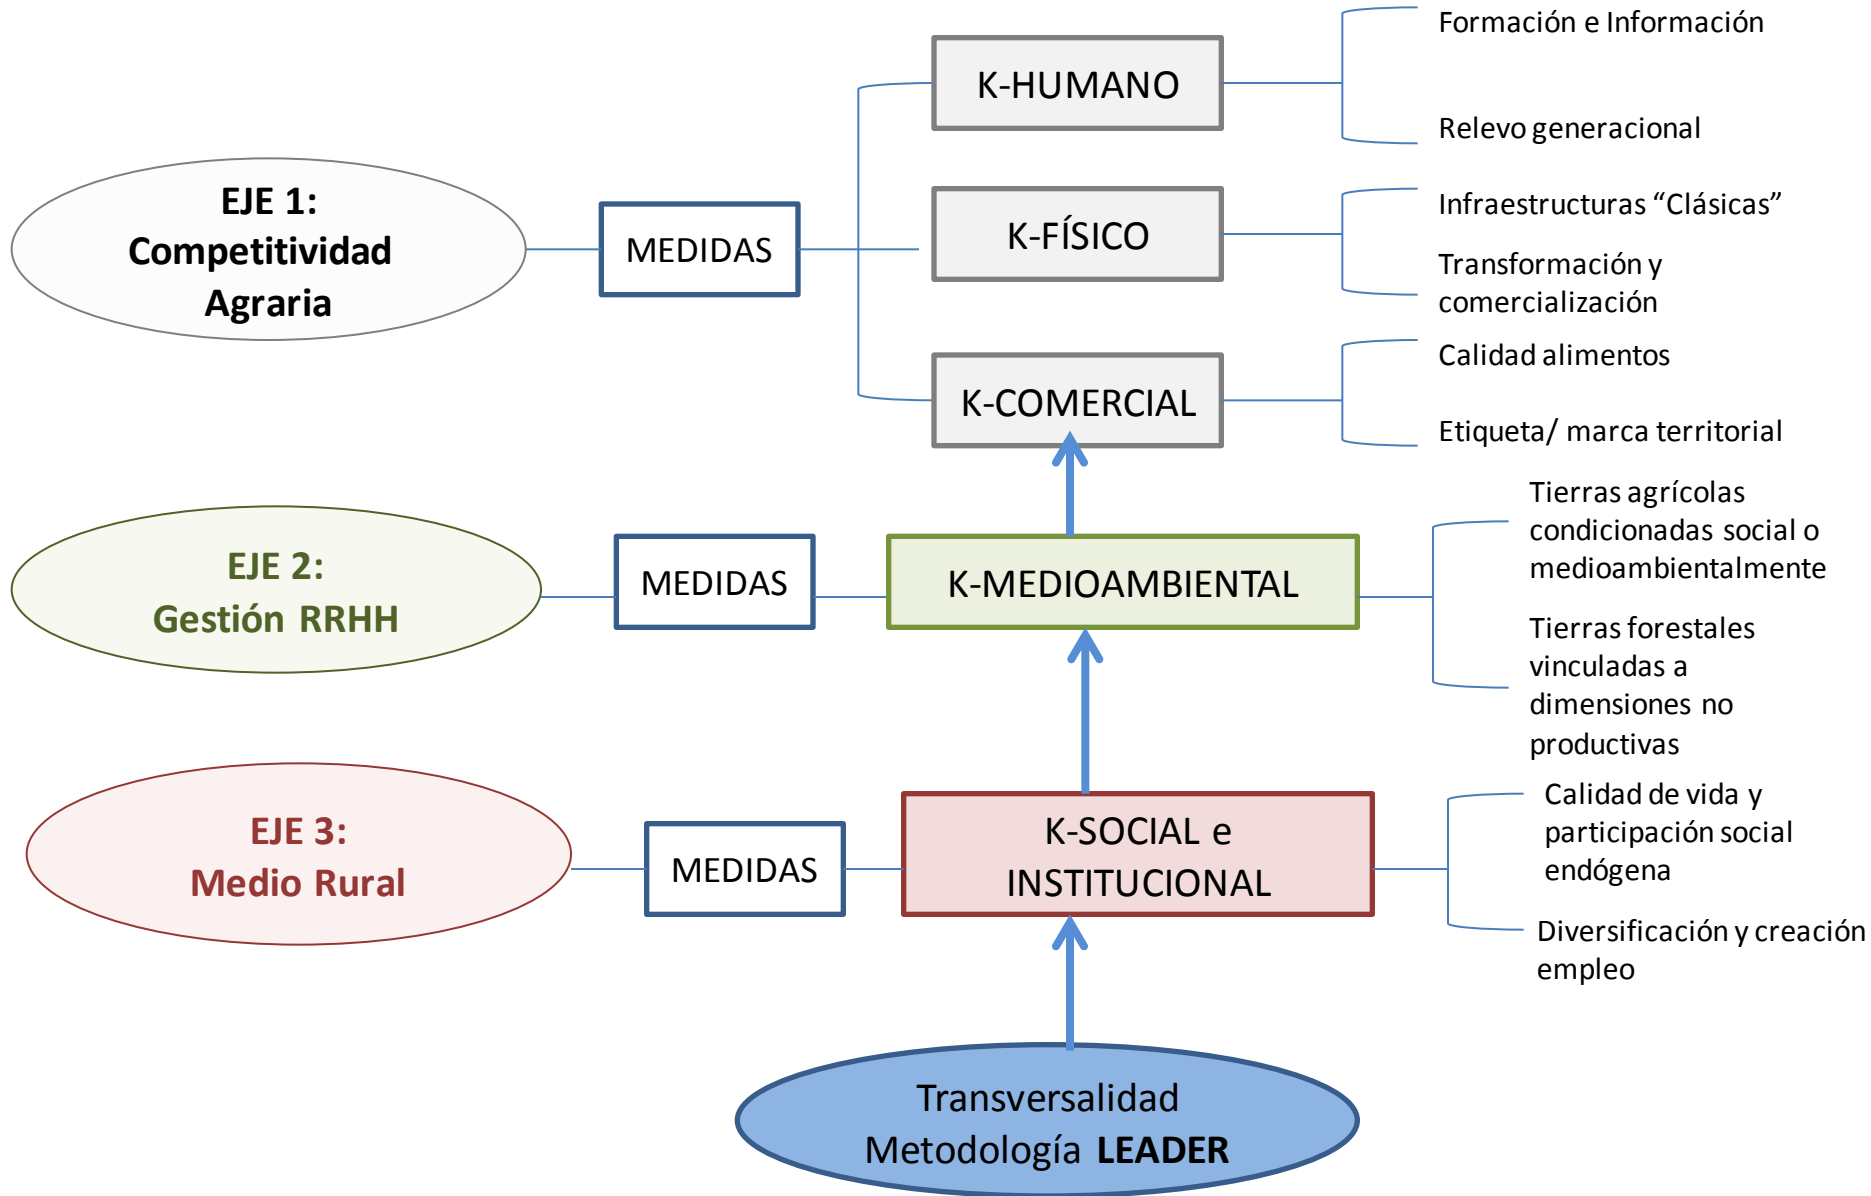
EJE 1:
Competitividad Agraria

MEDIDAS

K-HUMANO

Formación e Información

Relevo generacional

K-FÍSICO

Infraestructuras “Clásicas”

Transformación y comercialización

K-COMERCIAL

Calidad alimentos

Etiqueta/ marca territorial

EJE 2:
Gestión RRHH

MEDIDAS

K-MEDIOAMBIENTAL

Tierras agrícolas condicionadas social o medioambientalmente

Tierras forestales vinculadas a dimensiones no productivas

EJE 3:
Medio Rural

MEDIDAS

K-SOCIAL e INSTITUCIONAL

Calidad de vida y participación social endógena

Diversificación y creación empleo

Transversalidad
Metodología **LEADER**